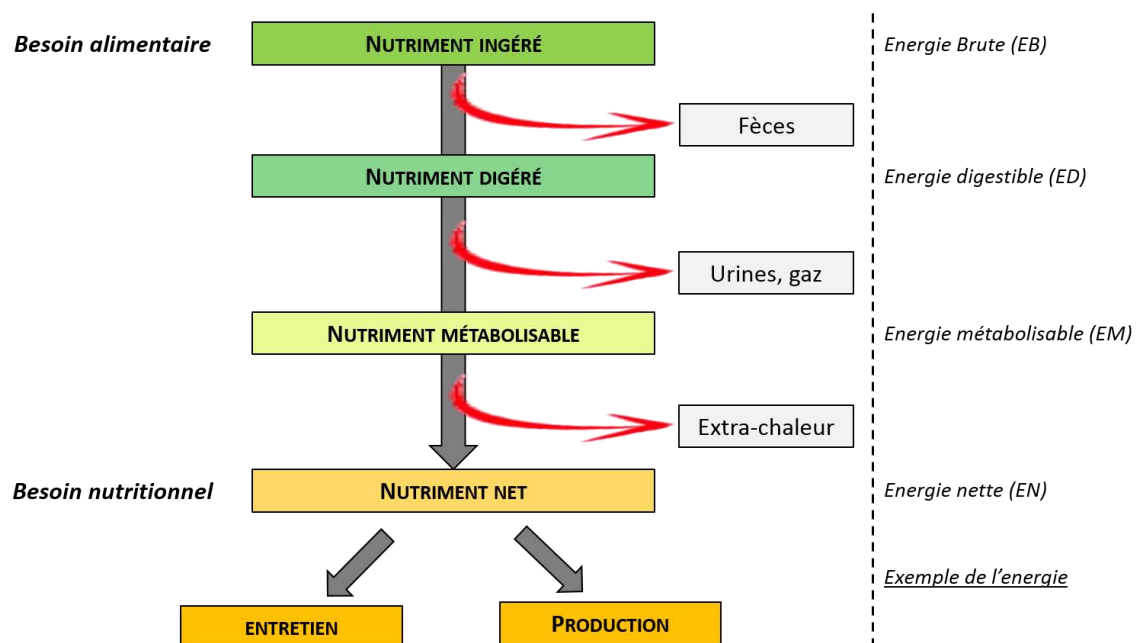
Besoin alimentaire

NUTRIMENT INGÉRÉ

Energie Brute (EB)

Fèces

NUTRIMENT DIGÉRÉ

Energie digestible (ED)

Urines, gaz

NUTRIMENT MÉTABOLISABLE

Energie métabolisable (EM)

Extra-chaleur

Besoin nutritionnel

NUTRIMENT NET

Energie nette (EN)

Exemple de l'energie

ENTRETIEN

PRODUCTION